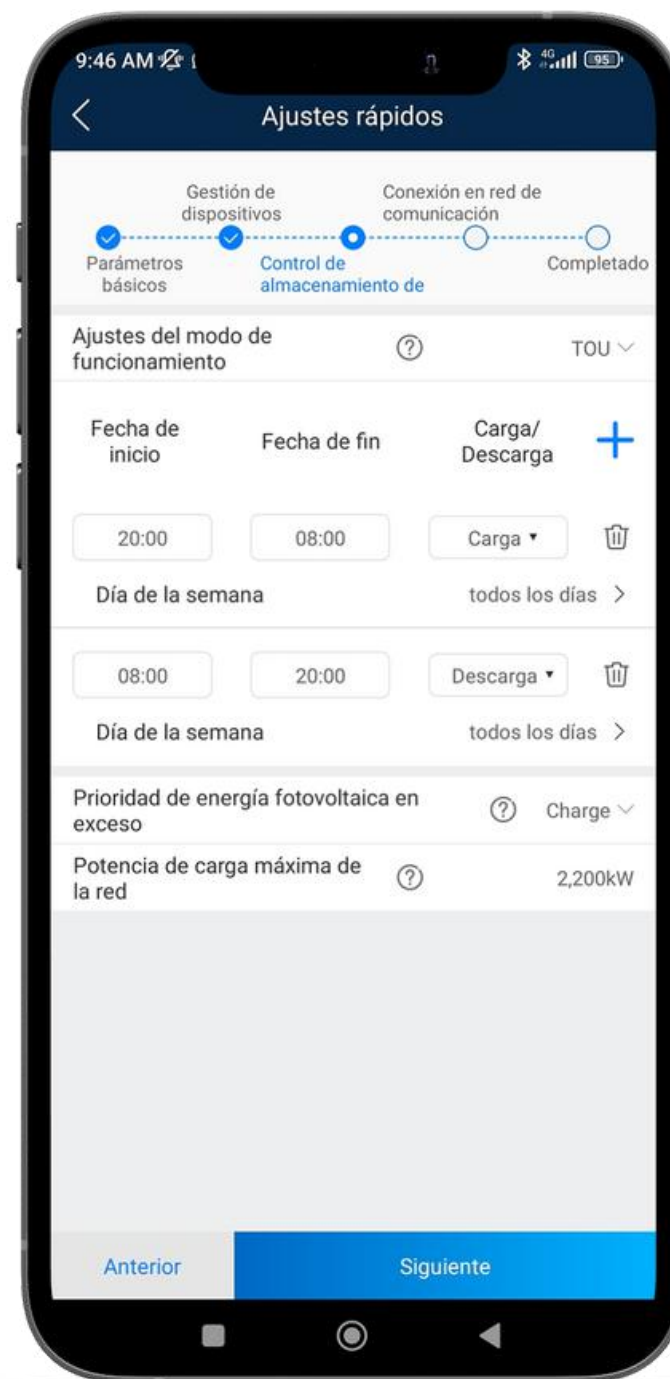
9:46 AM 4G 95

Ajustes rápidos

Gestión de dispositivos

Conexión en red de comunicación

Parámetros básicos

Control de almacenamiento de

Completado

Ajustes del modo de funcionamiento

TOU

Fecha de inicio

Fecha de fin

Carga/ Descarga

+

20:00

08:00

Carga

Día de la semana

todos los días

08:00

20:00

Descarga

Día de la semana

todos los días

Prioridad de energía fotovoltaica en exceso

Charge

Potencia de carga máxima de la red

2,200kW

Anterior

Siguiente